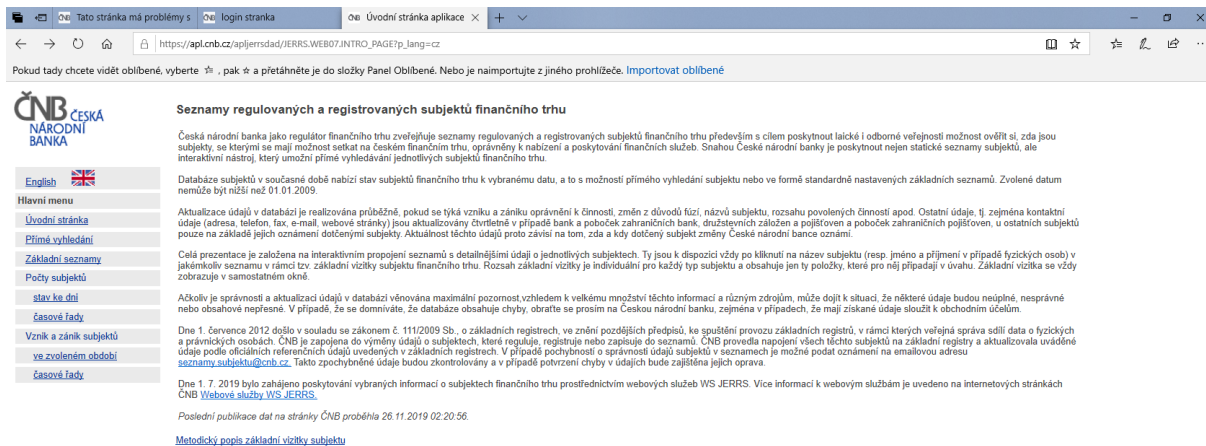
Tato stránka má problémy s | login stranka | Úvodní stránka aplikace

https://apl.cnb.cz/apljerrsdad/JERRS.WEB07.INTRO_PAGE?p_lang=cz

Pokud tady chcete vidět oblíbené, vyberte ☆, pak ☆ a přetáhněte je do složky Panel Oblíbené. Nebo je naimportujte z jiného prohlížeče. Importovat oblíbené

ČNB ČESKÁ NÁRODNÍ BANKA

English

Hlavní menu

Úvodní stránka

Přímé vyhledání

Základní seznamy

Počty subjektů

stav ke dni

časové řady

Vznik a zánik subjektů

ve zvoleném období

časové řady

Seznamy regulovaných a registrovaných subjektů finančního trhu

Česká národní banka jako regulátor finančního trhu zveřejňuje seznamy regulovaných a registrovaných subjektů finančního trhu především s cílem poskytnout laické i odborné veřejnosti možnost ověřit si, zda jsou subjekty, se kterými se mají možnost setkat na českém finančním trhu, oprávněny k nabízení a poskytování finančních služeb. Snahou České národní banky je poskytnout nejen statické seznamy subjektů, ale interaktivní nástroj, který umožní přímé vyhledávání jednotlivých subjektů finančního trhu.

Databáze subjektů v současné době nabízí stav subjektů finančního trhu k vybranému datu, a to s možností přímého vyhledání subjektu nebo ve formě standardně nastavených základních seznamů. Zvolené datum nemůže být nižší než 01.01.2009.

Aktualizace údajů v databázi je realizována průběžně, pokud se týká vzniku a zániku oprávnění k činnosti, změn z důvodů fúzí, názvů subjektu, rozsahu povolených činností apod. Ostatní údaje, tj. zejména kontaktní údaje (adresa, telefon, fax, e-mail, webové stránky) jsou aktualizovány čtvrtletně v případě bank a poboček zahraničních bank, družstevních záložen a pojišťoven a poboček zahraničních pojišťoven, u ostatních subjektů pouze na základě jejich oznámení dotčenými subjekty. Aktuálnost těchto údajů proto závisí na tom, zda a kdy dotčený subjekt změny České národní bance oznámí.

Celá prezentace je založena na interaktivním propojení seznamů s detailnějšími údaji o jednotlivých subjektech. Ty jsou k dispozici vždy po kliknutí na název subjektu (resp. jméno a příjmení v případě fyzických osob) v jakémkoliv seznamu v rámci tzv. základní vizitky subjektu finančního trhu. Rozsah základní vizitky je individuální pro každý typ subjektu a obsahuje jen ty položky, které pro něj připadají v úvahu. Základní vizitka se vždy zobrazuje v samostatném okně.

Ačkoliv je správnosti a aktualizaci údajů v databázi věnována maximální pozornost,vzhledem k velkému množství těchto informací a různým zdrojům, může dojít k situaci, že některé údaje budou neúplné, nesprávné nebo obsahově nepřesné. V případě, že se domníváte, že databáze obsahuje chyby, obraťte se prosím na Českou národní banku, zejména v případech, že mají získané údaje sloužit k obchodním účelům.

Dne 1. července 2012 došlo v souladu se zákonem č. 111/2009 Sb., o základních registrech, ve znění pozdějších předpisů, ke spuštění provozu základních registrů, v rámci kterých veřejná správa sdílí data o fyzických a právnických osobách. ČNB je zapojena do výměny údajů o subjektech, které reguluje, registruje nebo zapisuje do seznamů. ČNB provedla napojení všech těchto subjektů na základní registry a aktualizovala uváděné údaje podle oficiálních referenčních údajů uvedených v základních registrech. V případě pochybností o správnosti údajů subjektů v seznamech je možné podat oznámení na emailovou adresu seznamy.subjektu@cnb.cz. Takto zpochybněné údaje budou zkontrolovány a v případě potvrzení chyby v údajích bude zajištěna jejich oprava.

Dne 1. 7. 2019 bylo zahájeno poskytování vybraných informací o subjektech finančního trhu prostřednictvím webových služeb WS JERRS. Více informací k webovým službám je uvedeno na internetových stránkách ČNB Webové služby WS JERRS.

Poslední publikace dat na stránky ČNB proběhla 26.11.2019 02:20:56.

Metodický popis základní vizitky subjektu